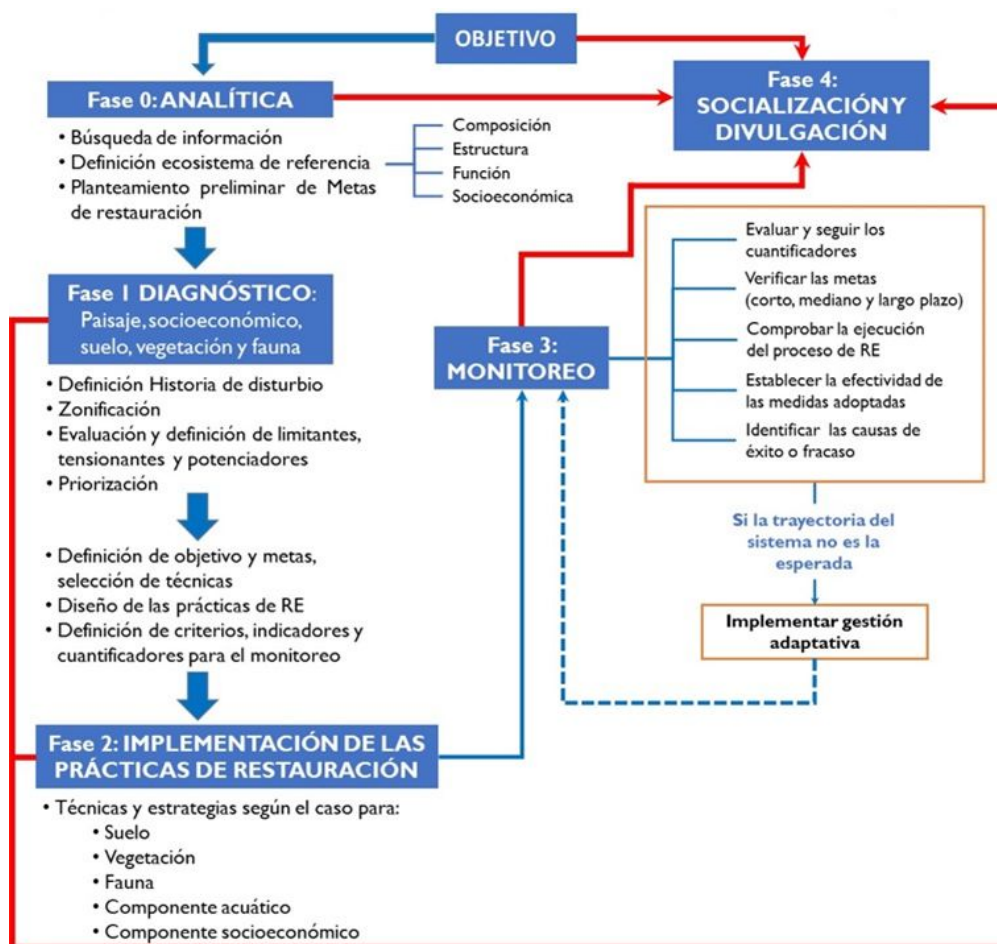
OBJETIVO

Fase 0: ANALÍTICA

• Búsqueda de información
• Definición ecosistema de referencia
• Planteamiento preliminar de Metas de restauración

Composición
Estructura
Función
Socioeconómica

Fase 4: SOCIALIZACIÓN Y DIVULGACIÓN

Fase 1 DIAGNÓSTICO: Paisaje, socioeconómico, suelo, vegetación y fauna

• Definición Historia de disturbio
• Zonificación
• Evaluación y definición de limitantes, tensionantes y potenciadores
• Priorización

• Definición de objetivo y metas, selección de técnicas
• Diseño de las prácticas de RE
• Definición de criterios, indicadores y cuantificadores para el monitoreo

Fase 3: MONITOREO

Evaluar y seguir los cuantificadores
Verificar las metas (corto, mediano y largo plazo)
Comprobar la ejecución del proceso de RE
Establecer la efectividad de las medidas adoptadas
Identificar las causas de éxito o fracaso

Si la trayectoria del sistema no es la esperada

Implementar gestión adaptativa

Fase 2: IMPLEMENTACIÓN DE LAS PRÁCTICAS DE RESTAURACIÓN

• Técnicas y estrategias según el caso para:
• Suelo
• Vegetación
• Fauna
• Componente acuático
• Componente socioeconómico